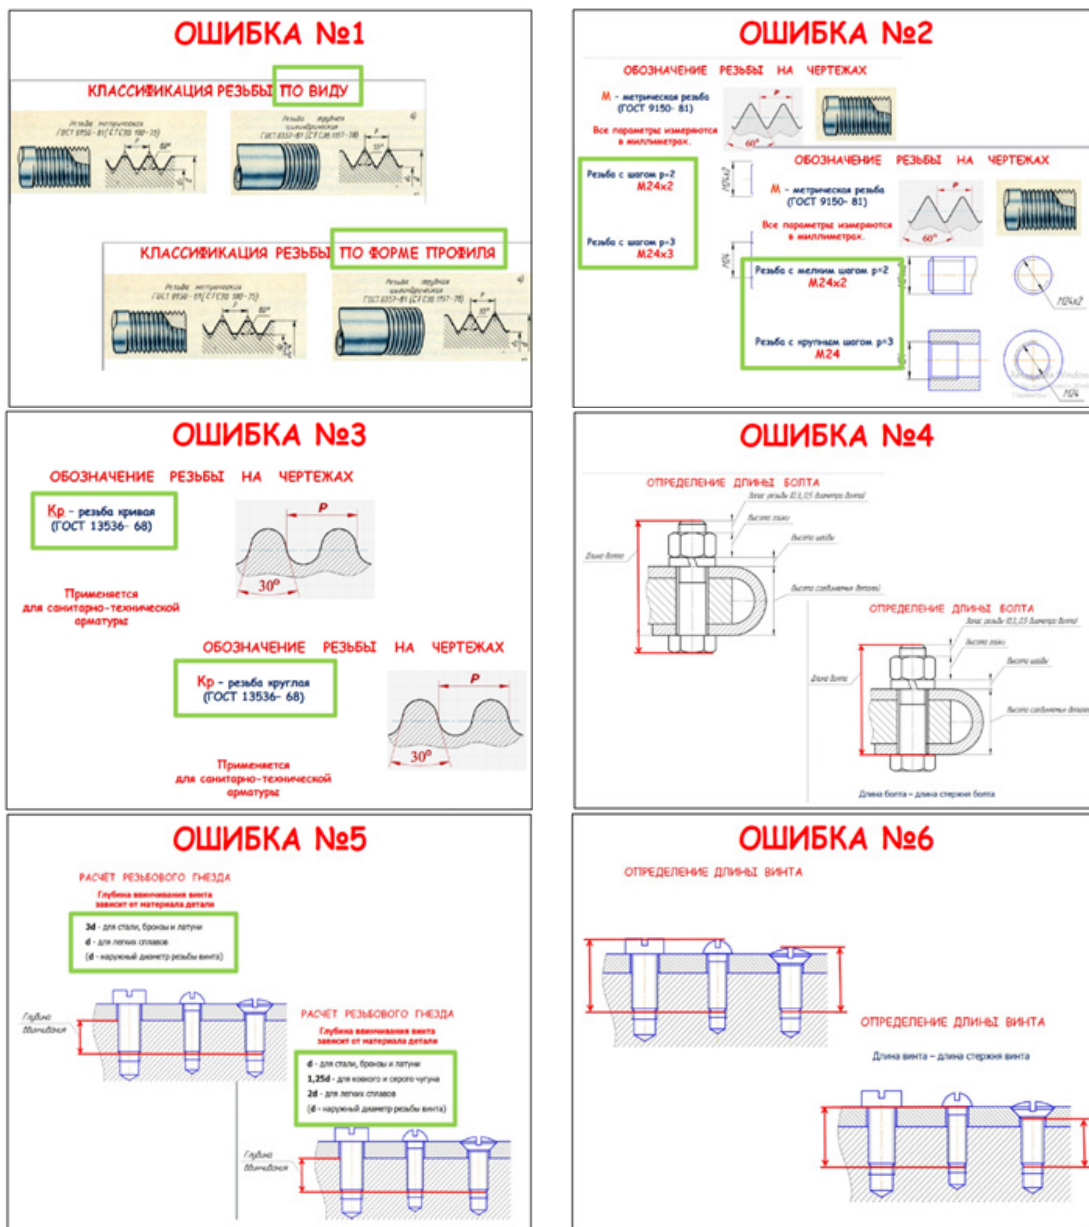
ОШИБКА №1

КЛАССИФИКАЦИЯ РЕЗЬБЫ ПО ВИДУ

Резьба метрическая ГОСТ 9150-81 (СТ СЭВ 180-75)

Резьба трубная цилиндрическая ГОСТ 6357-81 (СТ СЭВ 1157-78)

КЛАССИФИКАЦИЯ РЕЗЬБЫ ПО ФОРМЕ ПРОФИЛЯ

Резьба метрическая ГОСТ 9150-81 (СТ СЭВ 180-75)

Резьба трубная цилиндрическая ГОСТ 6357-81 (СТ СЭВ 1157-78)

ОШИБКА №2

ОБОЗНАЧЕНИЕ РЕЗЬБЫ НА ЧЕРТЕЖАХ

М - метрическая резьба (ГОСТ 9150- 81)

Все параметры измеряются в миллиметрах.

60°

Резьба с шагом р=2 М24х2

Резьба с шагом р=3 М24х3

ОБОЗНАЧЕНИЕ РЕЗЬБЫ НА ЧЕРТЕЖАХ

М - метрическая резьба (ГОСТ 9150- 81)

Все параметры измеряются в миллиметрах.

60°

Резьба с мелким шагом р=2 М24х2

Резьба с крупным шагом р=3 М24

М24х2

М24

ОШИБКА №3

ОБОЗНАЧЕНИЕ РЕЗЬБЫ НА ЧЕРТЕЖАХ

Кр - резьба кривая (ГОСТ 13536- 68)

P

30°

Применяется для санитарно-технической арматуры

ОБОЗНАЧЕНИЕ РЕЗЬБЫ НА ЧЕРТЕЖАХ

Кр - резьба круглая (ГОСТ 13536- 68)

P

30°

Применяется для санитарно-технической арматуры

ОШИБКА №4

ОПРЕДЕЛЕНИЕ ДЛИНЫ БОЛТА

Запас резьбы (0,3..0,5 диаметра болта)

Высота гайки

Высота шайбы

Длина болта

Высота соединяемых деталей

ОПРЕДЕЛЕНИЕ ДЛИНЫ БОЛТА

Запас резьбы (0,3..0,5 диаметра болта)

Высота гайки

Высота шайбы

Длина болта

Высота соединяемых деталей

Длина болта – длина стержня болта

ОШИБКА №5

РАСЧЁТ РЕЗЬБОВОГО ГНЕЗДА

Глубина ввинчивания винта зависит от материала детали

3d - для стали, бронзы и латуни
d - для легких сплавов
(d - наружный диаметр резьбы винта)

Глубина ввинчивания

РАСЧЁТ РЕЗЬБОВОГО ГНЕЗДА

Глубина ввинчивания винта зависит от материала детали

d - для стали, бронзы и латуни
1,25d - для ковкого и серого чугуна
2d - для легких сплавов
(d - наружный диаметр резьбы винта)

Глубина ввинчивания

ОШИБКА №6

ОПРЕДЕЛЕНИЕ ДЛИНЫ ВИНТА

ОПРЕДЕЛЕНИЕ ДЛИНЫ ВИНТА

Длина винта – длина стержня винта